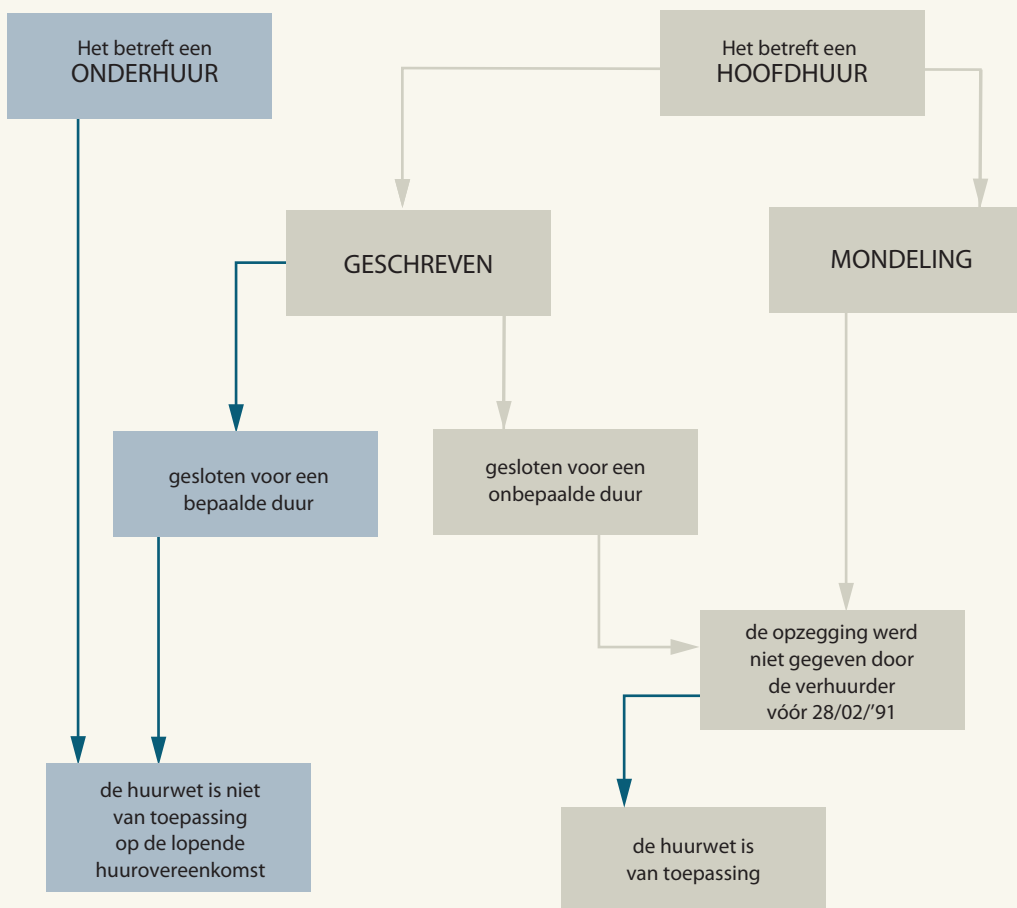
Het betreft een
ONDERHUUR

Het betreft een
HOOFDHUUR

GESCHREVEN

MONDELING

gesloten voor een
bepaalde duur

gesloten voor een
onbepaalde duur

de opzegging werd
niet gegeven door
de verhuurder
vóór 28/02/'91

de huurwet is niet
van toepassing
op de lopende
huurovereenkomst

de huurwet is
van toepassing